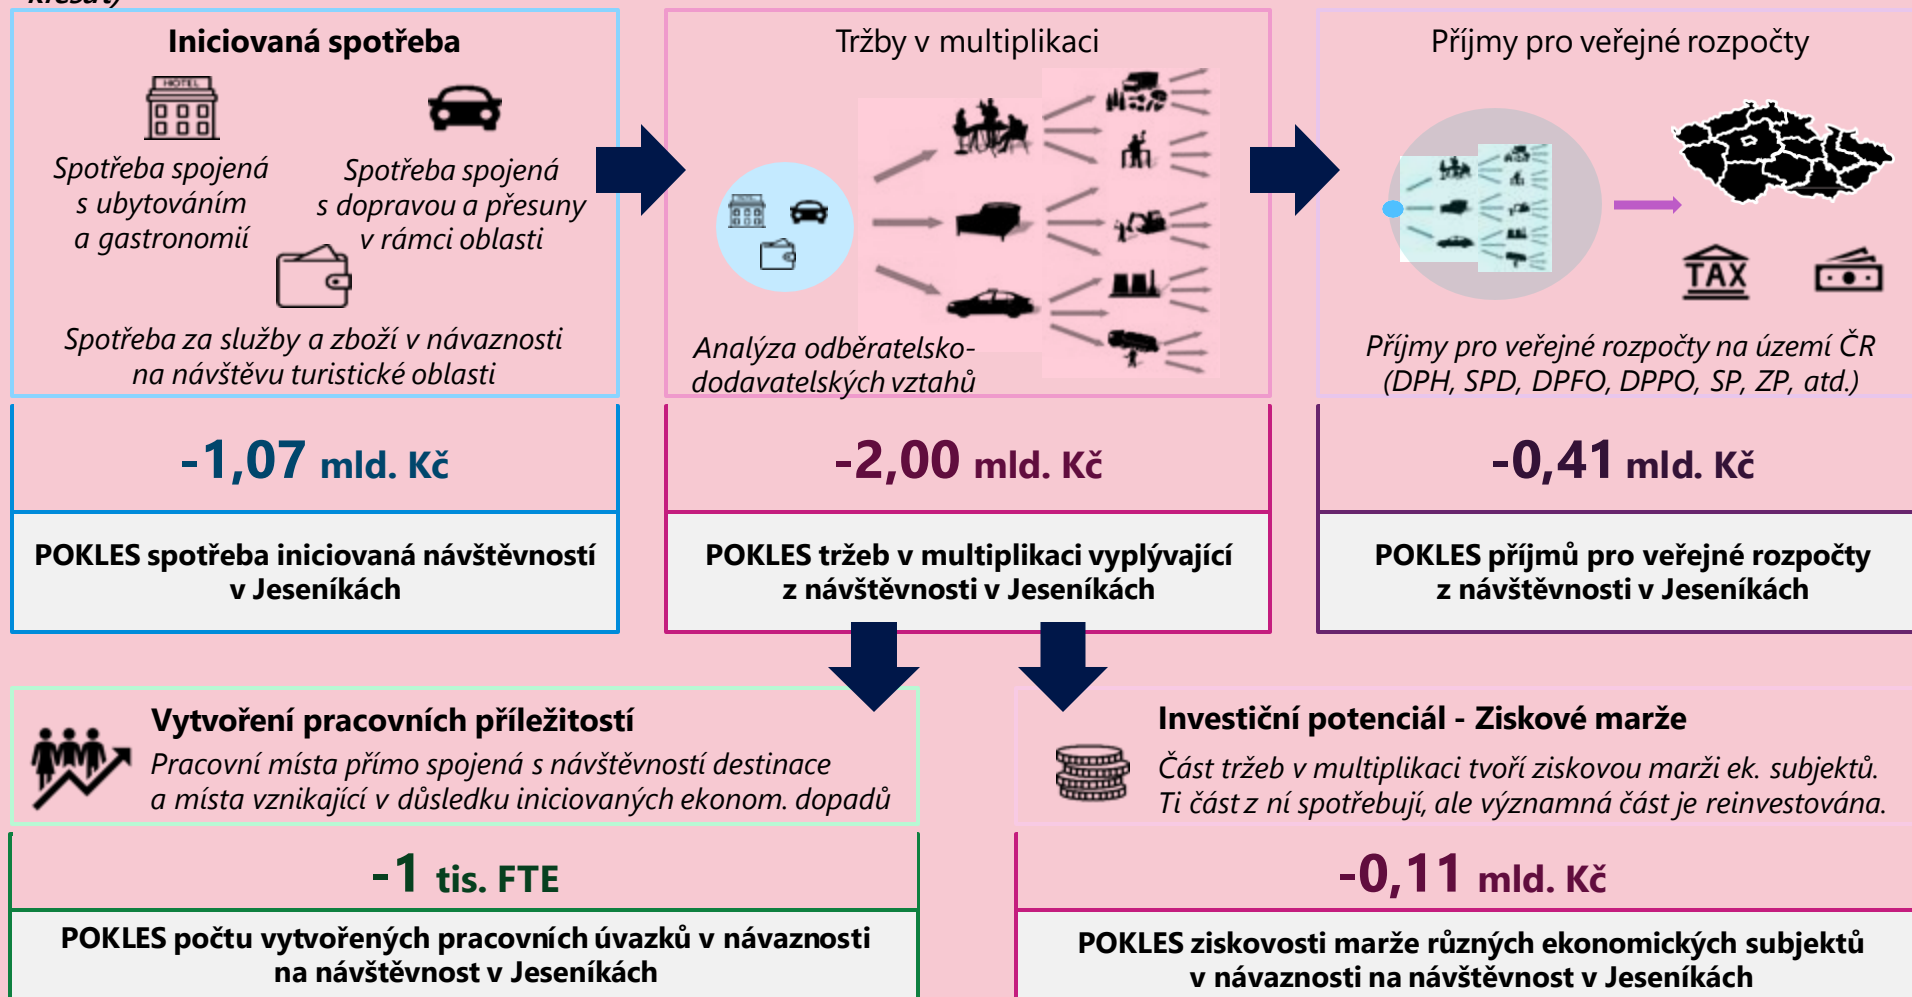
Iniciovaná spotřeba

HOTEL

Spotřeba spojená s ubytováním a gastronomií

Spotřeba spojená s dopravou a přesuny v rámci oblasti

Spotřeba za služby a zboží v návaznosti na návštěvu turistické oblasti

-1,07 mld. Kč

POKLES spotřeba iniciovaná návštěvností v Jeseníkách

Tržby v multiplikaci

Analýza odběratelsko-dodavatelských vztahů

-2,00 mld. Kč

POKLES tržeb v multiplikaci vyplývající z návštěvnosti v Jeseníkách

Příjmy pro veřejné rozpočty

TAX

Příjmy pro veřejné rozpočty na území ČR (DPH, SPD, DPFO, DPPO, SP, ZP, atd.)

-0,41 mld. Kč

POKLES příjmů pro veřejné rozpočty z návštěvnosti v Jeseníkách

Vytvoření pracovních příležitostí

Pracovní místa přímo spojená s návštěvností destinace a místa vznikající v důsledku iniciovaných ekonom. dopadů

-1 tis. FTE

POKLES počtu vytvořených pracovních úvazků v návaznosti na návštěvnost v Jeseníkách

Investiční potenciál - Ziskové marže

Část tržeb v multiplikaci tvoří ziskovou marži ek. subjektů. Ti část z ní spotřebují, ale významná část je reinvestována.

-0,11 mld. Kč

POKLES ziskovosti marže různých ekonomických subjektů v návaznosti na návštěvnost v Jeseníkách